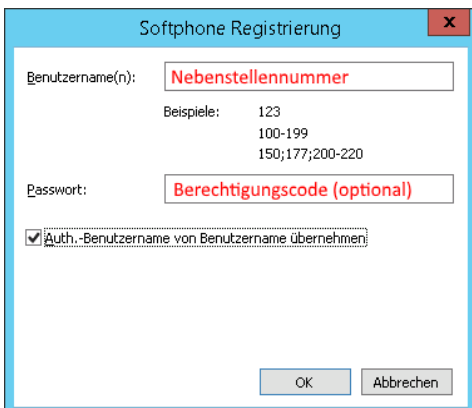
Softphone Registrierung

x

Benutzername(n): Nebenstellennummer

Beispiele: 123
100-199
150;177;200-220

Passwort: Berechtigungscode (optional)

Auth.-Benutzername von Benutzername übernehmen

OK Abbrechen